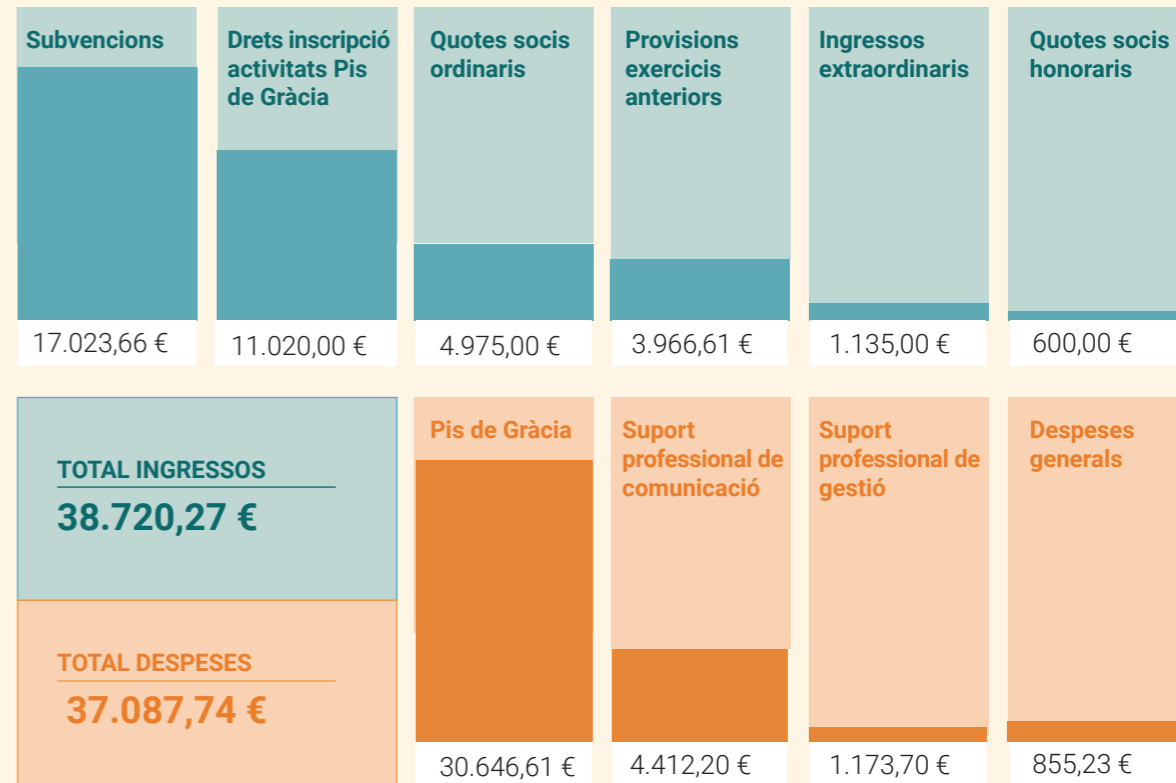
Subvencions

17.023,66 €

Drets inscripció activitats Pis de Gràcia

11.020,00 €

Quotes socis ordinaris

4.975,00 €

Provisions exercicis anteriors

3.966,61 €

Ingressos extraordinaris

1.135,00 €

Quotes socis honoraris

600,00 €

TOTAL INGRESSOS
38.720,27 €

TOTAL DESPESES
37.087,74 €

Pis de Gràcia

30.646,61 €

Suport professional de comunicació

4.412,20 €

Suport professional de gestió

1.173,70 €

Despeses generals

855,23 €